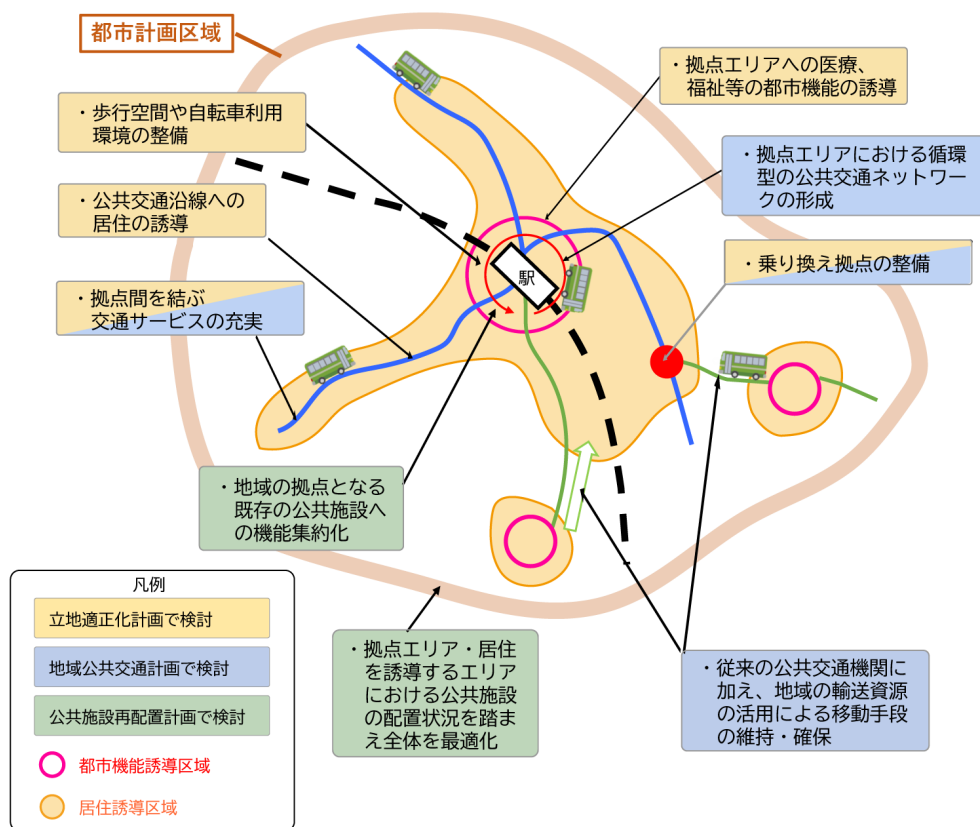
都市計画区域

・歩行空間や自転車利用環境の整備

・公共交通沿線への居住の誘導

・拠点間を結ぶ交通サービスの充実

・拠点エリアへの医療、福祉等の都市機能の誘導

・拠点エリアにおける循環型の公共交通ネットワークの形成

・乗り換え拠点の整備

駅

・地域の拠点となる既存の公共施設への機能集約化

・拠点エリア・居住を誘導するエリアにおける公共施設の配置状況を踏まえ全体を最適化

・従来の公共交通機関に加え、地域の輸送資源の活用による移動手段の維持・確保

凡例
立地適正化計画で検討
地域公共交通計画で検討
公共施設再配置計画で検討
都市機能誘導区域
居住誘導区域